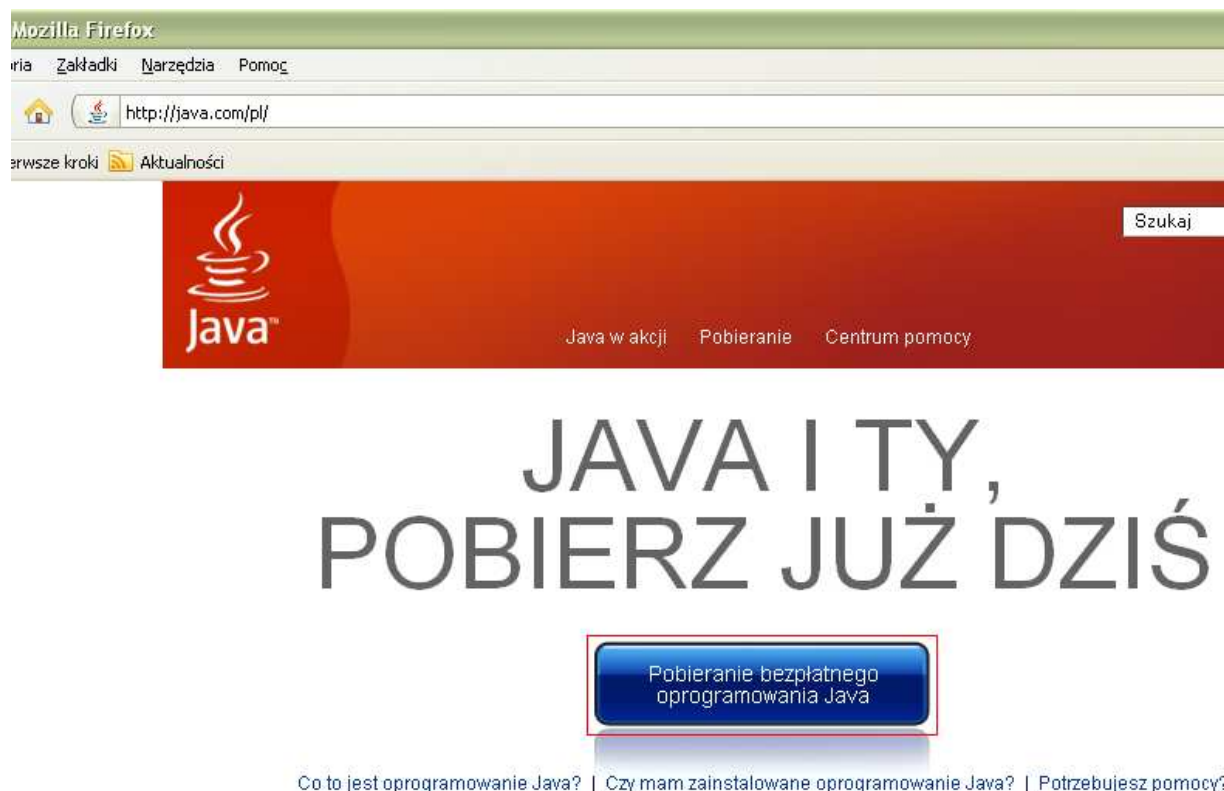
Mozilla Firefox

ria Zakładki Narzędzia Pomoc

http://java.com/pl/

erwsze kroki Aktualności

Java™

Szukaj

Java w akcji Pobieranie Centrum pomocy

JAVA I TY, POBIERZ JUŻ DZIŚ

Pobieranie bezpłatnego oprogramowania Java

Co to jest oprogramowanie Java? | Czy mam zainstalowane oprogramowanie Java? | Potrzebujesz pomocy?